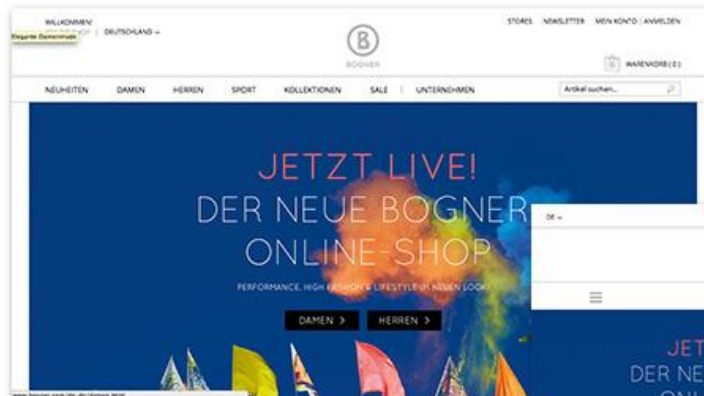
WILLKOMMEN
Elegante Damenmode
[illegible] | DEUTSCHLAND

STORES | NEWSLETTER | MEIN KONTO | ANMELDEN

B
BOGNER

WARENKORB ( 0 )

NEUHEITEN | DAMEN | HERREN | SPORT | KOLLEKTIONEN | SALE | UNTERNEHMEN

Artikel suchen...

JETZT LIVE!
DER NEUE BOGNER
ONLINE-SHOP

PERFORMANCE, HIGH FASHION & LIFESTYLE IM NEUEN LOOK!

DAMEN >
HERREN >

DE

JET
DER NE
ONLI

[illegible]